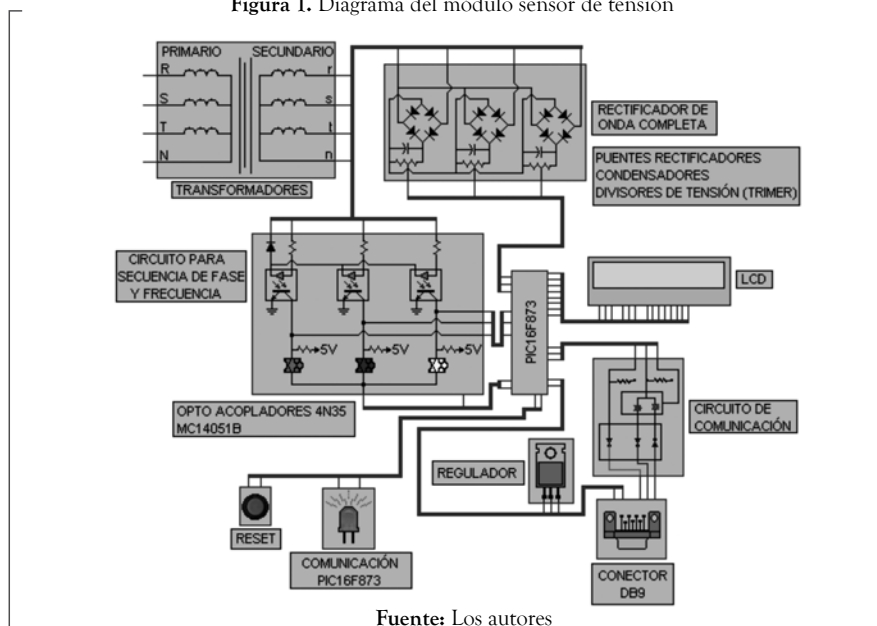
**Figura 1.** Diagrama del módulo sensor de tensión

PRIMARIO
SECUNDARIO
R
S
T
N
r
s
t
n
TRANSFORMADORES

RECTIFICADOR DE ONDA COMPLETA

PUENTES RECTIFICADORES
CONDENSADORES
DIVISORES DE TENSIÓN (TRIMER)

CIRCUITO PARA SECUENCIA DE FASE Y FRECUENCIA

5V
5V
5V

PIC16F873

LCD

OPTO ACOPLADORES 4N35
MC14051B

CIRCUITO DE COMUNICACIÓN

REGULADOR

RESET

COMUNICACIÓN PIC16F873

CONECTOR DB9

**Fuente:** Los autores